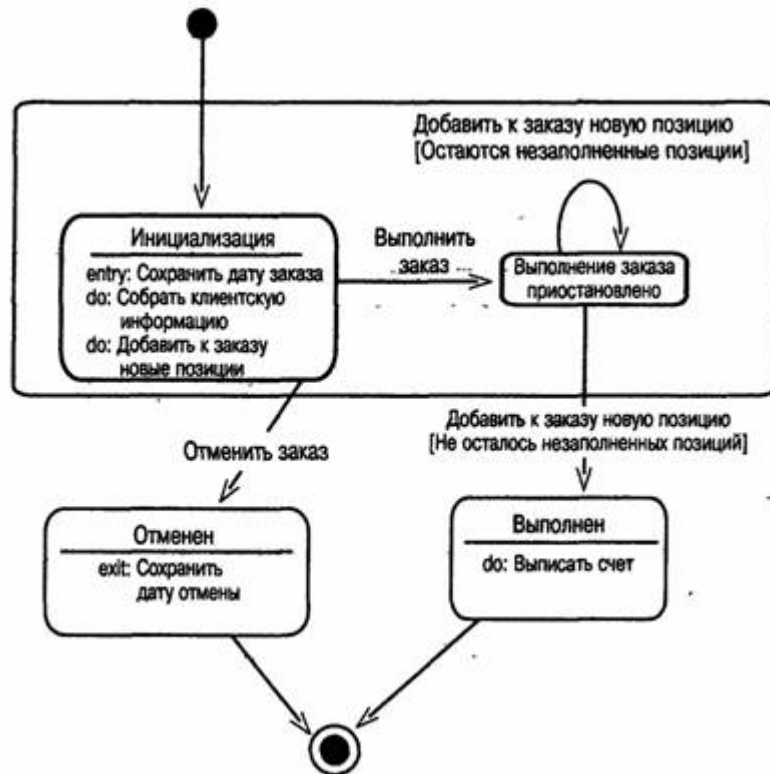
Добавить к заказу новую позицию
[Остаются незаполненные позиции]

Инициализация
entry: Сохранить дату заказа
do: Собрать клиентскую информацию
do: Добавить к заказу новые позиции

Выполнить заказ

Выполнение заказа приостановлено

Добавить к заказу новую позицию
[Не осталось незаполненных позиций]

Отменить заказ

Отменен
exit: Сохранить дату отмены

Выполнен
do: Выписать счет